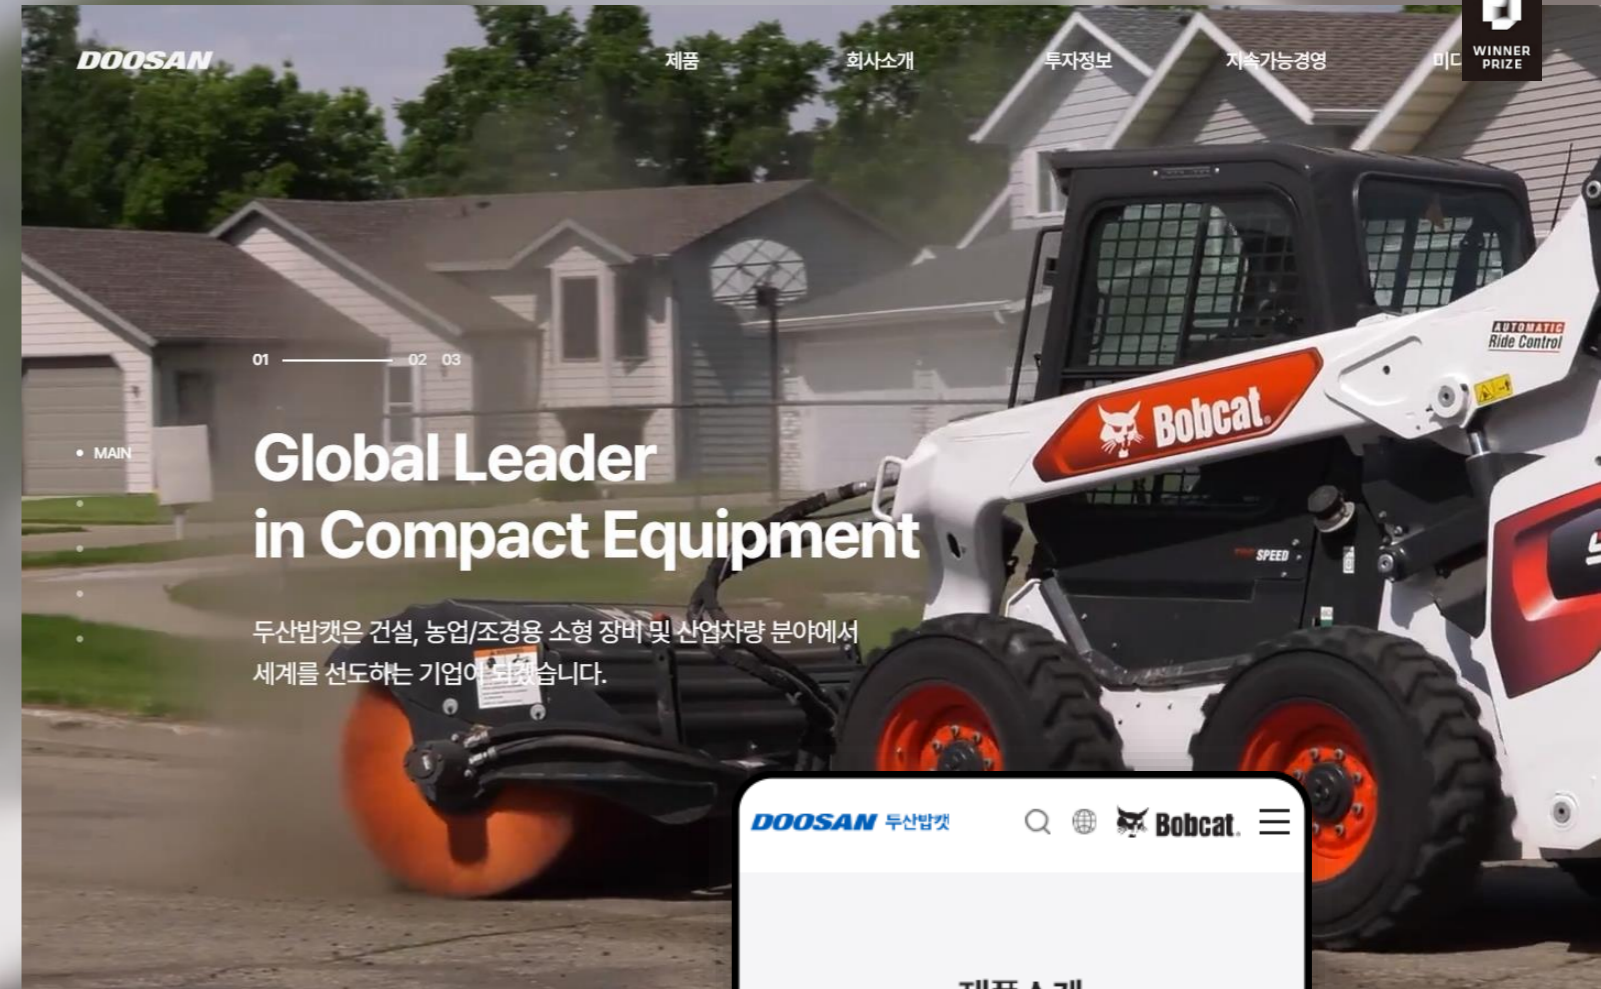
DOOSAN

제품

회사소개

투자정보

지속가능경영

미디

WINNER PRIZE

01 02 03

MAIN

Global Leader in Compact Equipment

두산밥캣은 건설, 농업/조경용 소형 장비 및 산업차량 분야에서 세계를 선도하는 기업이 되겠습니다.

AUTOMATIC Ride Control

Bobcat

SPEED

DOOSAN 두산밥캣

Bobcat

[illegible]